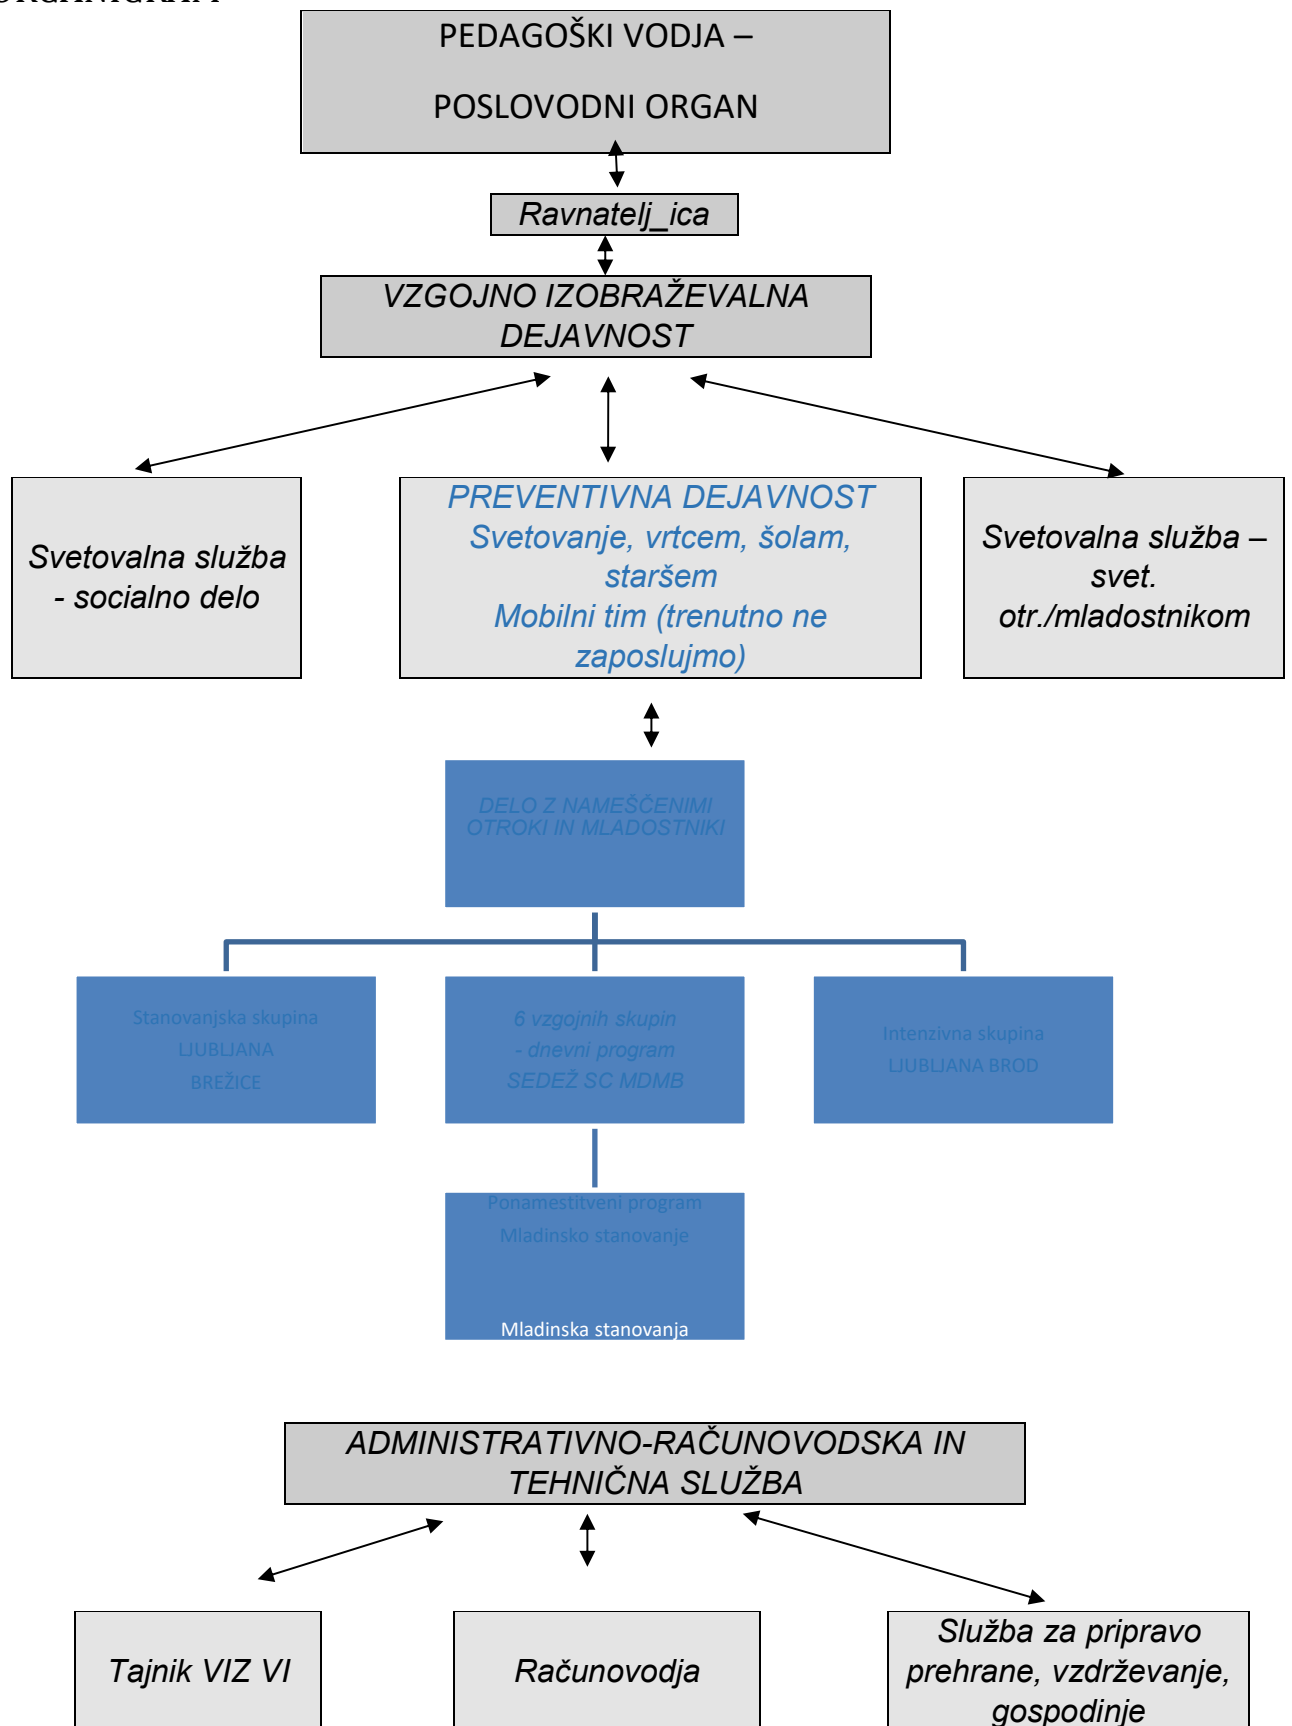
PEDAGOŠKI VODJA –

POSLOVODNI ORGAN

Ravnatelj_ica

VZGOJNO IZOBRAŽEVALNA DEJAVNOST

Svetovalna služba - socialno delo

PREVENTIVNA DEJAVNOST
Svetovanje, vrtcem, šolam, staršem
Mobilni tim (trenutno ne zaposlujmo)

Svetovalna služba – svet. otr./mladostnikom

DELO Z NAMEŠČENIMI OTROKI IN MLADOSTNIKI

Stanovanjska skupina
LJUBLJANA
BREŽICE

6 vzgojnih skupin
- dnevni program
SEDEŽ SC MDMB

Intenzivna skupina
LJUBLJANA BROD

Ponamestitveni program
Mladinsko stanovanje

Mladinska stanovanja

ADMINISTRATIVNO-RAČUNOVODSKA IN TEHNIČNA SLUŽBA

Tajnik VIZ VI

Računovodja

Služba za pripravo prehrane, vzdrževanje, gospodinje